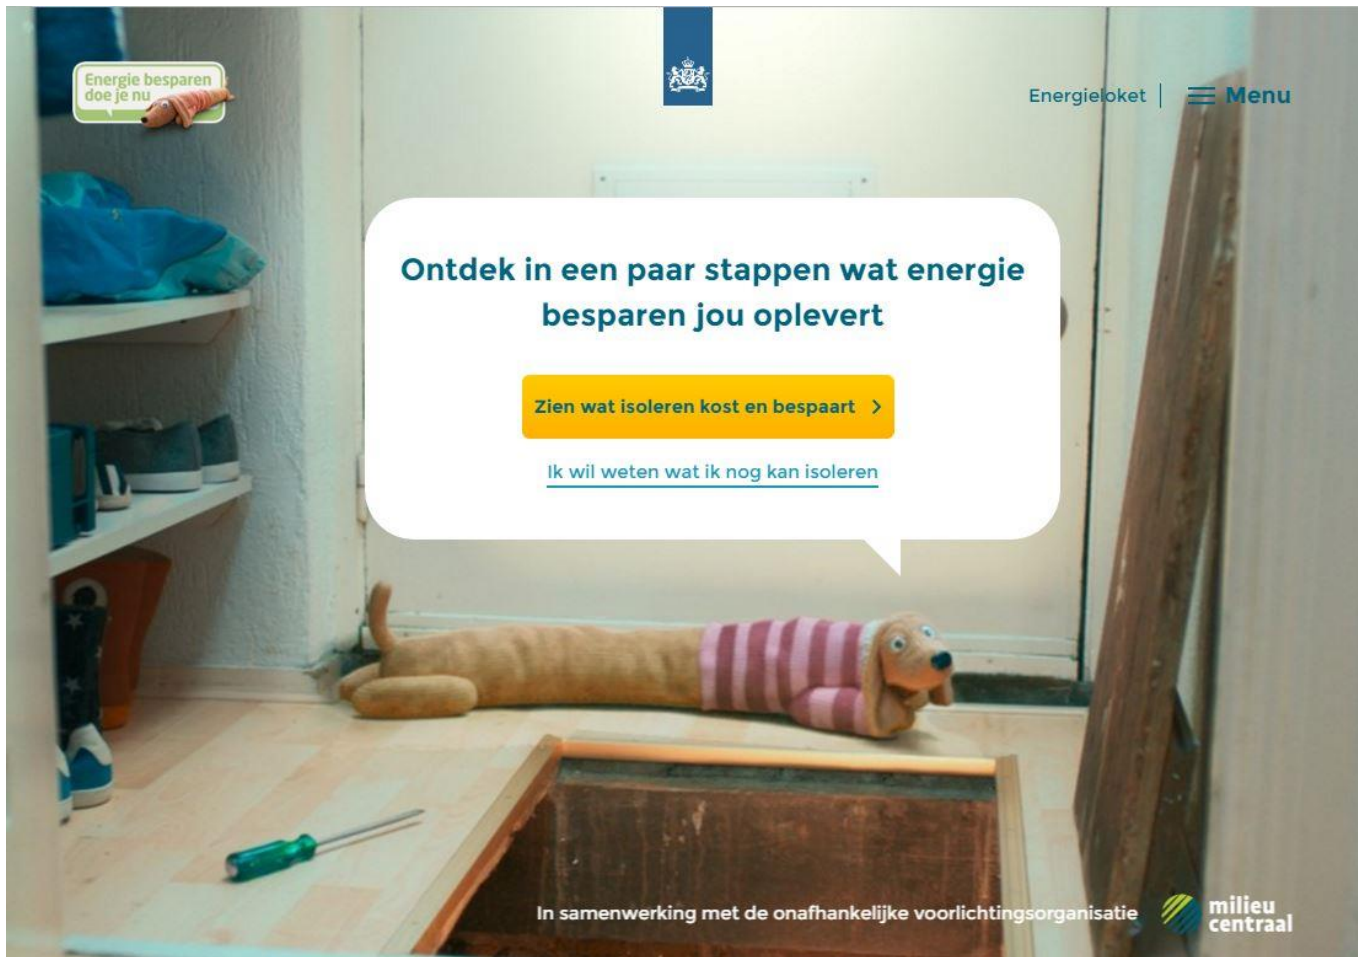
Energie besparen doe je nu

Energieloket | Menu

Ontdek in een paar stappen wat energie besparen jou oplevert

Zien wat isoleren kost en bespaart >

Ik wil weten wat ik nog kan isoleren

In samenwerking met de onafhankelijke voorlichtingsorganisatie milieu centraal